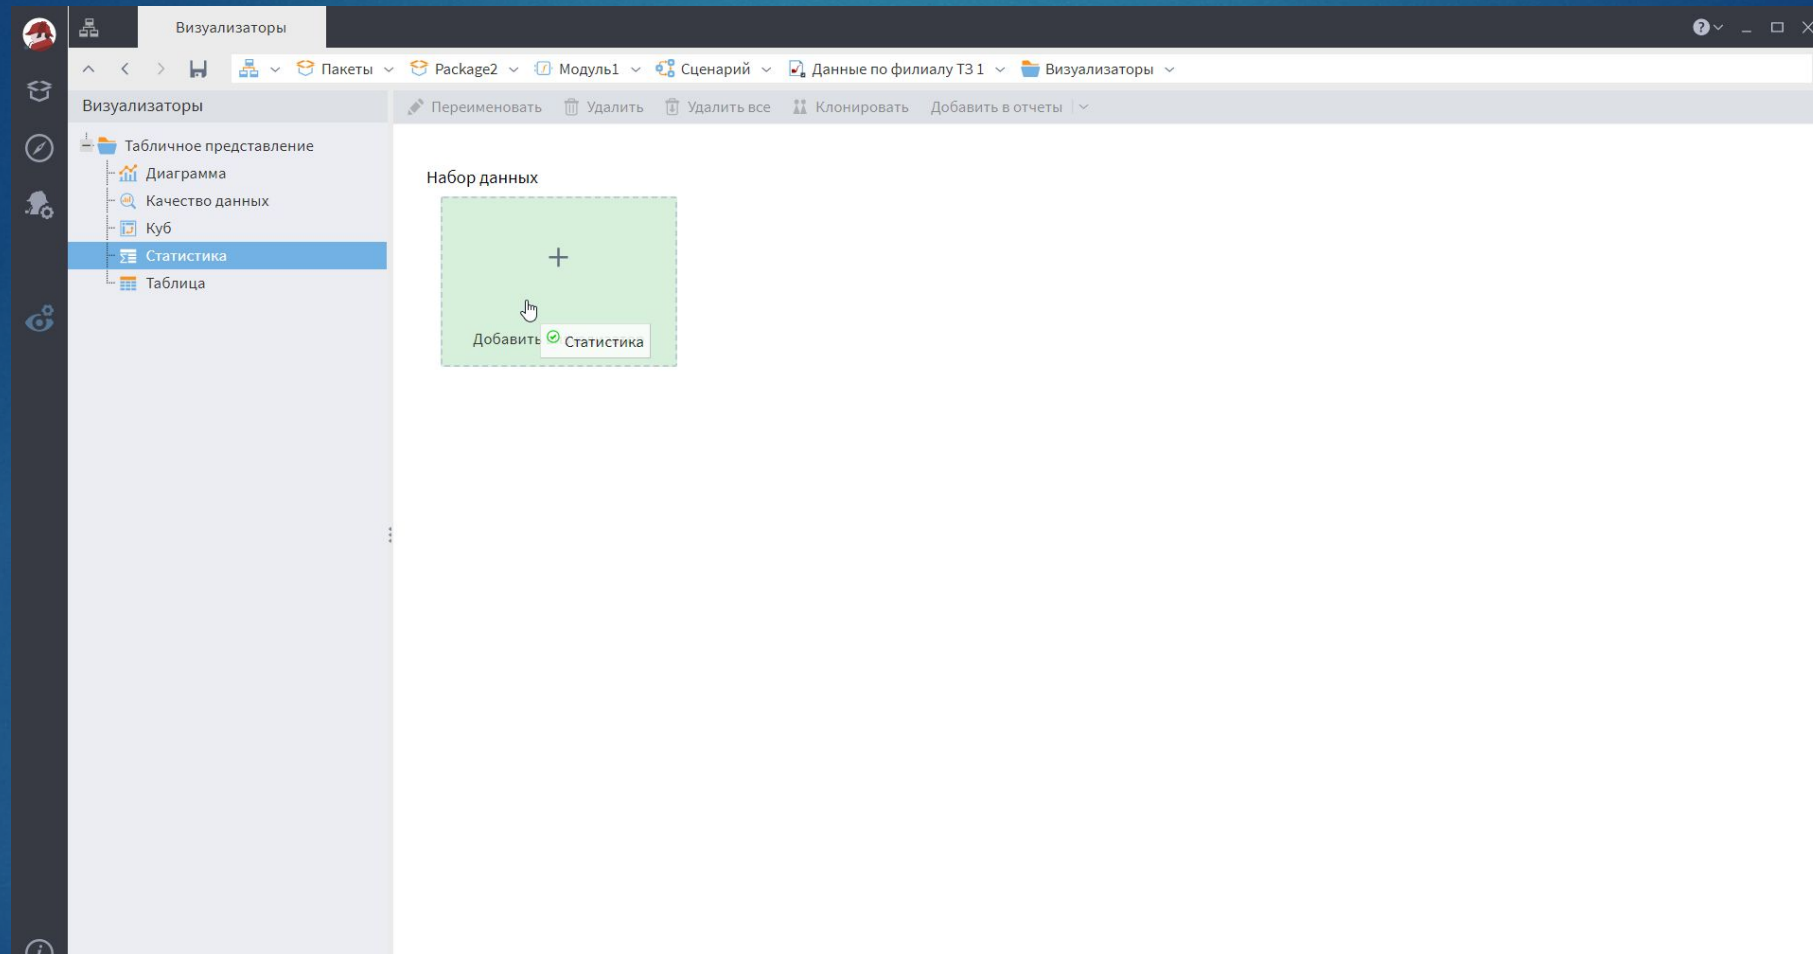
Визуализаторы

Пакеты
Package2
Модуль1
Сценарий
Данные по филиалу ТЗ 1
Визуализаторы

Визуализаторы

Переименовать
Удалить
Удалить все
Клонировать
Добавить в отчеты

Табличное представление
Диаграмма
Качество данных
Куб
Статистика
Таблица

Набор данных

+

Добавить
Статистика